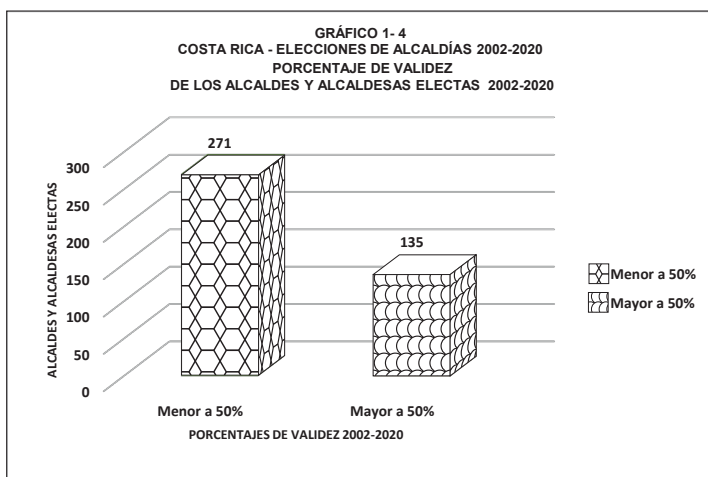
GRÁFICO 1- 4
COSTA RICA - ELECCIONES DE ALCALDÍAS 2002-2020
PORCENTAJE DE VALIDEZ
DE LOS ALCALDES Y ALCALDESAS ELECTAS 2002-2020

ALCALDES Y ALCALDESAS ELECTAS

300
250
200
150
100
50
0

271
135

Menor a 50%
Mayor a 50%

PORCENTAJES DE VALIDEZ 2002-2020

Menor a 50%
Mayor a 50%